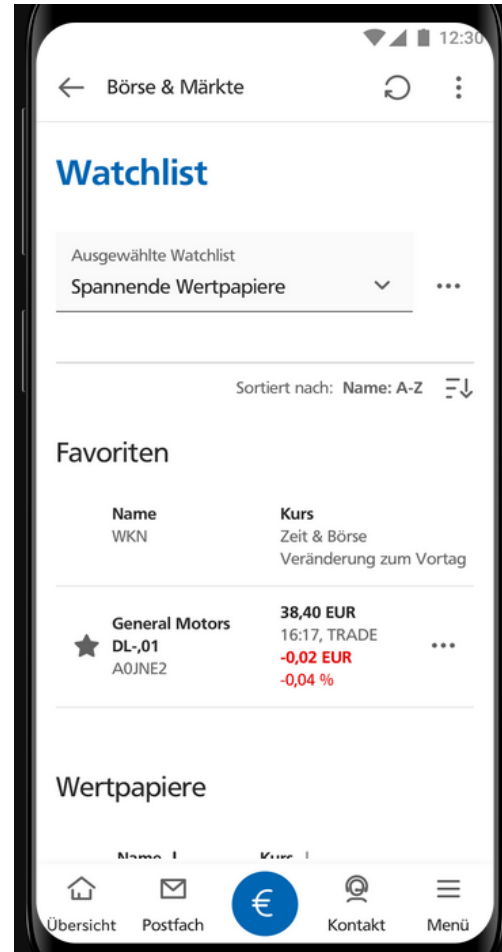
12:30

Börse & Märkte

Watchlist

Ausgewählte Watchlist
Spannende Wertpapiere

Sortiert nach: Name: A-Z

Favoriten

| Name<br>WKN | Kurs<br>Zeit & Börse<br>Veränderung zum Vortag |
|---|---|
| General Motors DL-,01<br>A0JNE2 | 38,40 EUR<br>16:17, TRADE<br>-0,02 EUR<br>-0,04 % |

Wertpapiere

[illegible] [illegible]

Übersicht Postfach € Kontakt Menü